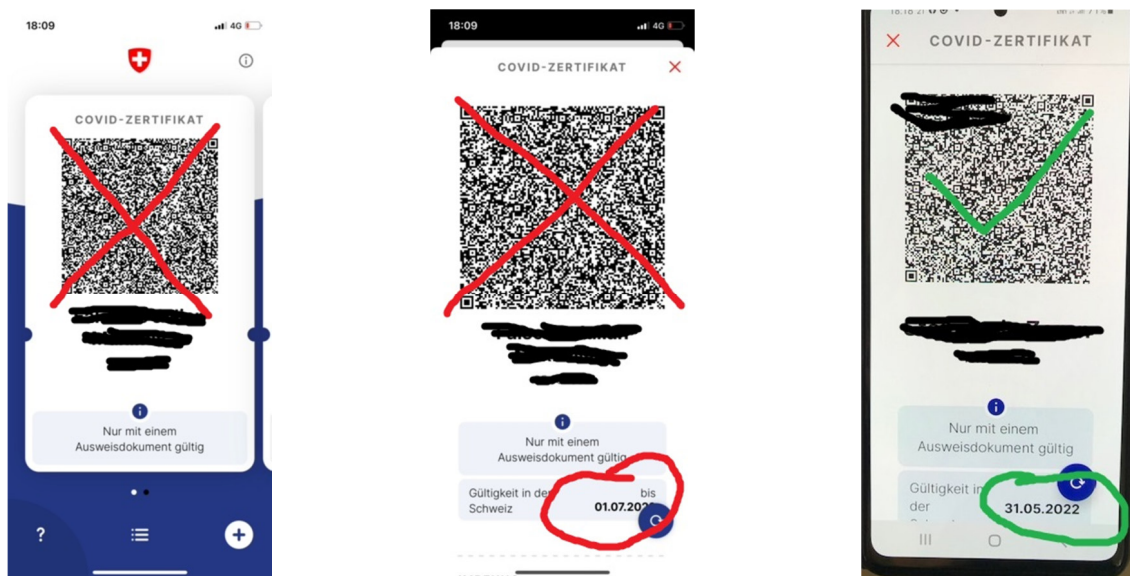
18:09
4G

COVID-ZERTIFIKAT

Nur mit einem Ausweisdokument gültig

?

18:09
4G

COVID-ZERTIFIKAT

Nur mit einem Ausweisdokument gültig

Gültigkeit in der Schweiz
bis
01.07.202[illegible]

18:18
COVID-ZERTIFIKAT

Nur mit einem Ausweisdokument gültig

Gültigkeit in der
31.05.2022